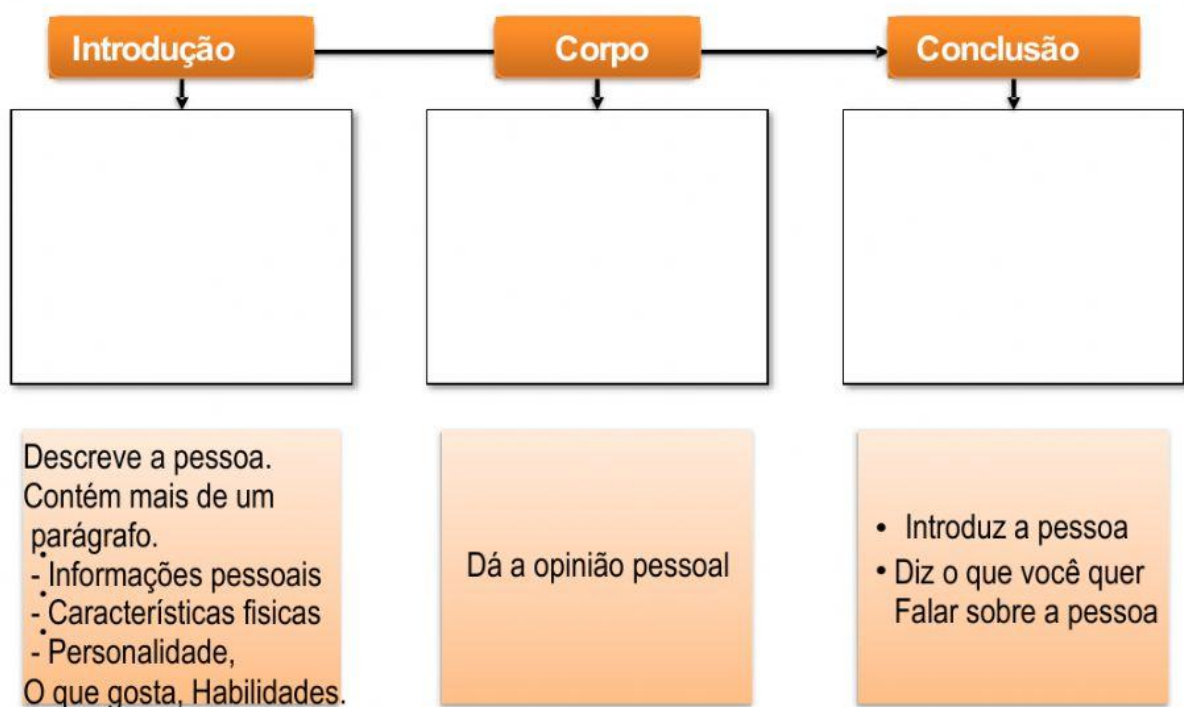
Introdução

Corpo

Conclusão

Descreve a pessoa.
Contém mais de um parágrafo.
- Informações pessoais
- Características fisicas
- Personalidade,
O que gosta, Habilidades.

Dá a opinião pessoal

• Introduz a pessoa
• Diz o que você quer Falar sobre a pessoa